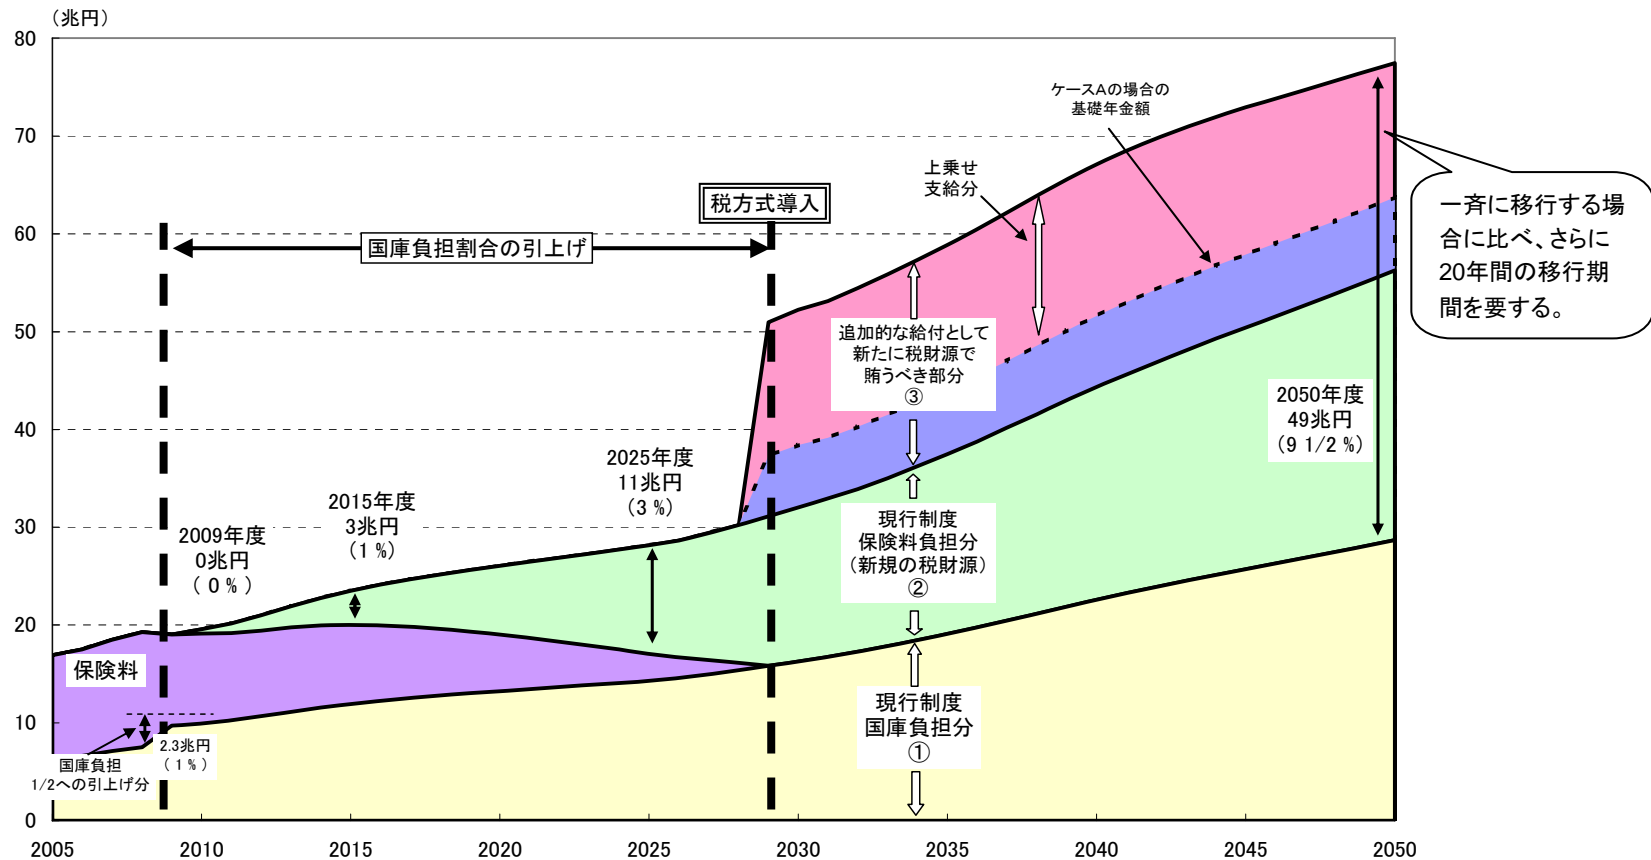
（兆円）
80
70
60
50
40
30
20
10
0

2005
2010
2015
2020
2025
2030
2035
2040
2045
2050

ケースAの場合の基礎年金額

上乗せ支給分

税方式導入

国庫負担割合の引上げ

一斉に移行する場合に比べ、さらに20年間の移行期間を要する。

追加的な給付として新たに税財源で賄うべき部分
③

2050年度
49兆円
（9 1/2 %）

2025年度
11兆円
（3 %）

2015年度
3兆円
（1 %）

2009年度
0兆円
（ 0 % ）

現行制度
保険料負担分
（新規の税財源）
②

保険料

現行制度
国庫負担分
①

2.3兆円
（ 1 % ）

国庫負担
1/2への引上げ分